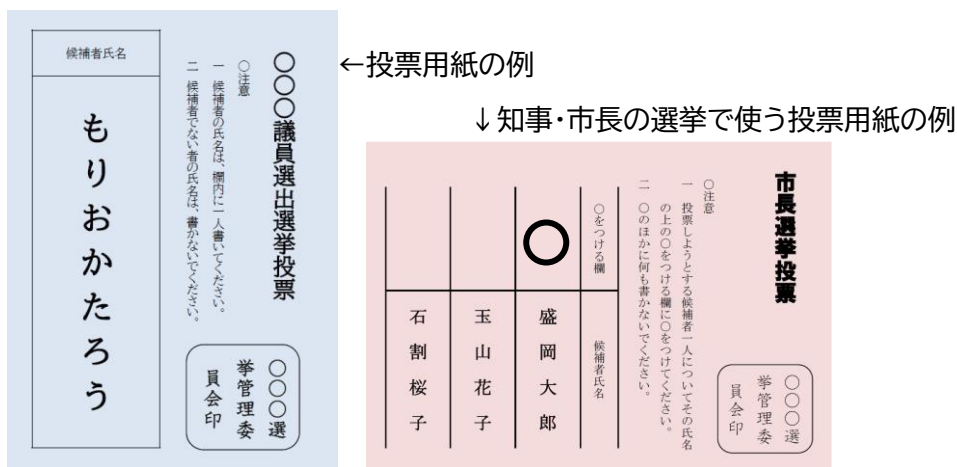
○○○議員選出選挙投票

○注意
一　候補者の氏名は、欄内に一人書いてください。
二　候補者でない者の氏名は、書かないでください。

候補者氏名

もりおかたろう

○○○選挙管理委員会印

←投票用紙の例

↓知事・市長の選挙で使う投票用紙の例

市長選挙投票

○注意
一　投票しようとする候補者一人についてその氏名の上の○をつける欄に○をつけてください。
二　○のほかに何も書かないでください。

| ○をつける欄 | ○ | | |
|---|---|---|---|
| 候補者氏名 | 盛岡大郎 | 玉山花子 | 石割桜子 |

○○○選挙管理委員会印